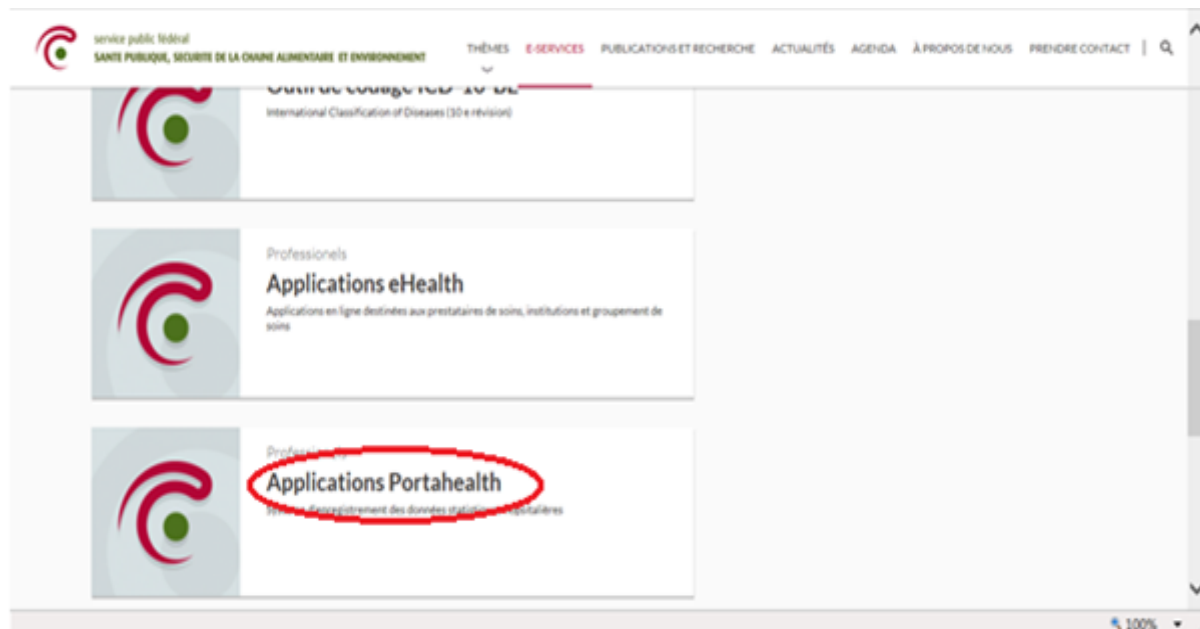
service public fédéral
SANTE PUBLIQUE, SECURITE DE LA CHAINE ALIMENTAIRE ET ENVIRONNEMENT

THÈMES E-SERVICES PUBLICATIONS ET RECHERCHE ACTUALITÉS AGENDA À PROPOS DE NOUS PRENDRE CONTACT

Outil de codage ICD-10-BE
International Classification of Diseases (10 e révision)

Professionels
Applications eHealth
Applications en ligne destinées aux prestataires de soins, institutions et groupement de soins

Profession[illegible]
Applications Portahealth
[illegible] d'enregistrement des données statisti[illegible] hospitalières

100%